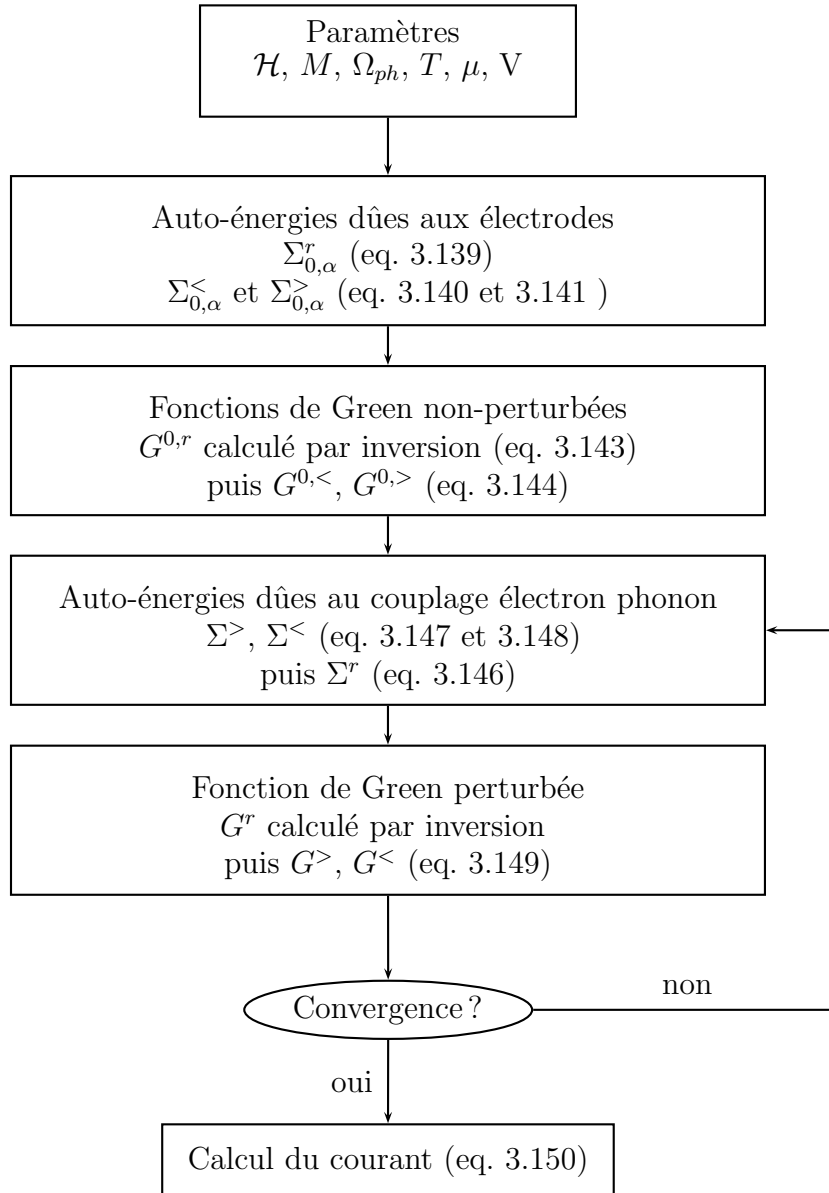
Paramètres
$\mathcal{H}$, $M$, $\Omega_{ph}$, $T$, $\mu$, V

Auto-énergies dûes aux électrodes
$\Sigma^r_{0,\alpha}$ (eq. 3.139)
$\Sigma^<_{0,\alpha}$ et $\Sigma^>_{0,\alpha}$ (eq. 3.140 et 3.141 )

Fonctions de Green non-perturbées
$G^{0,r}$ calculé par inversion (eq. 3.143)
puis $G^{0,<}$, $G^{0,>}$ (eq. 3.144)

Auto-énergies dûes au couplage électron phonon
$\Sigma^>$, $\Sigma^<$ (eq. 3.147 et 3.148)
puis $\Sigma^r$ (eq. 3.146)

Fonction de Green perturbée
$G^r$ calculé par inversion
puis $G^>$, $G^<$ (eq. 3.149)

Convergence ?

non

oui

Calcul du courant (eq. 3.150)